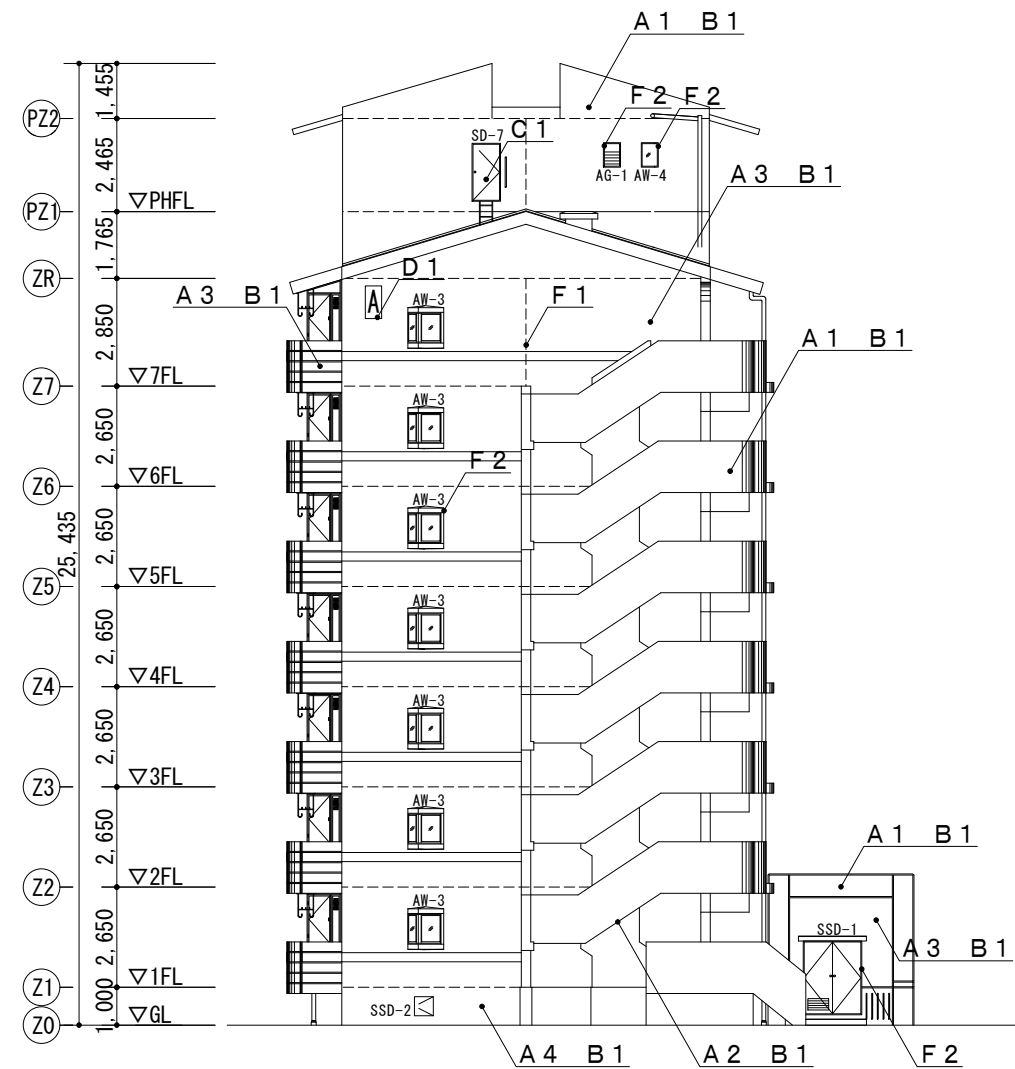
A 1 B 1
F 2
F 2
SD-7
C 1
AG-1
AW-4
A 3 B 1
PZ2
1, 455
2, 465
PZ1
▽PHFL
1, 765
ZR
D 1
A
AW-3
F 1
A 3 B 1
2, 850
Z7
▽7FL
AW-3
A 1 B 1
2, 650
Z6
▽6FL
F 2
AW-3
2, 650
25, 435
Z5
▽5FL
AW-3
2, 650
Z4
▽4FL
AW-3
2, 650
Z3
▽3FL
AW-3
2, 650
Z2
▽2FL
A 1 B 1
AW-3
SSD-1
2, 650
A 3 B 1
Z1
▽1FL
1, 000
Z0
▽GL
SSD-2
A 4 B 1
A 2 B 1
F 2